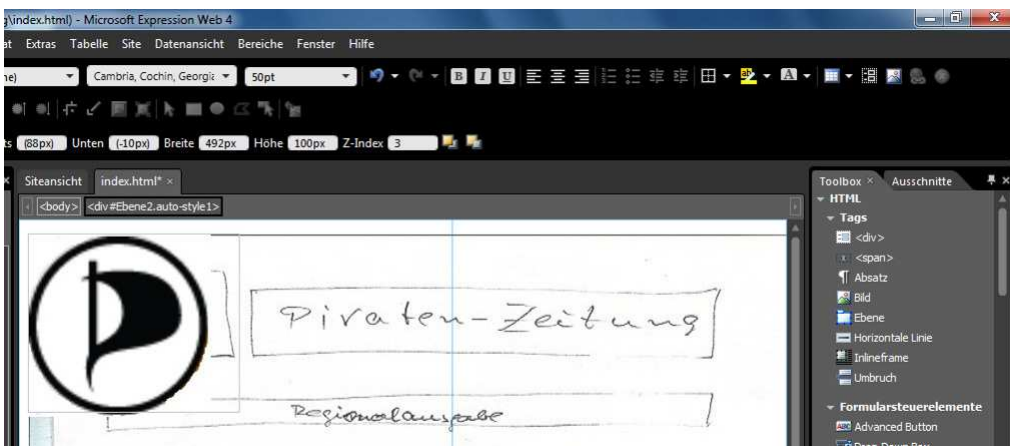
\index.html) - Microsoft Expression Web 4

at Extras Tabelle Site Datenansicht Bereiche Fenster Hilfe

ne) Cambria, Cochin, Georgia 50pt

ts (88px) Unten (-10px) Breite 492px Höhe 100px Z-Index 3

Siteansicht index.html* ×

<body> <div#Ebene2.auto-style1>

Piraten-Zeitung

Regionalausgabe

Toolbox × Ausschnitte

HTML

Tags

<div>

<span>

Absatz

Bild

Ebene

Horizontale Linie

Inlineframe

Umbruch

Formularsteuerelemente

Advanced Button

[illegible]